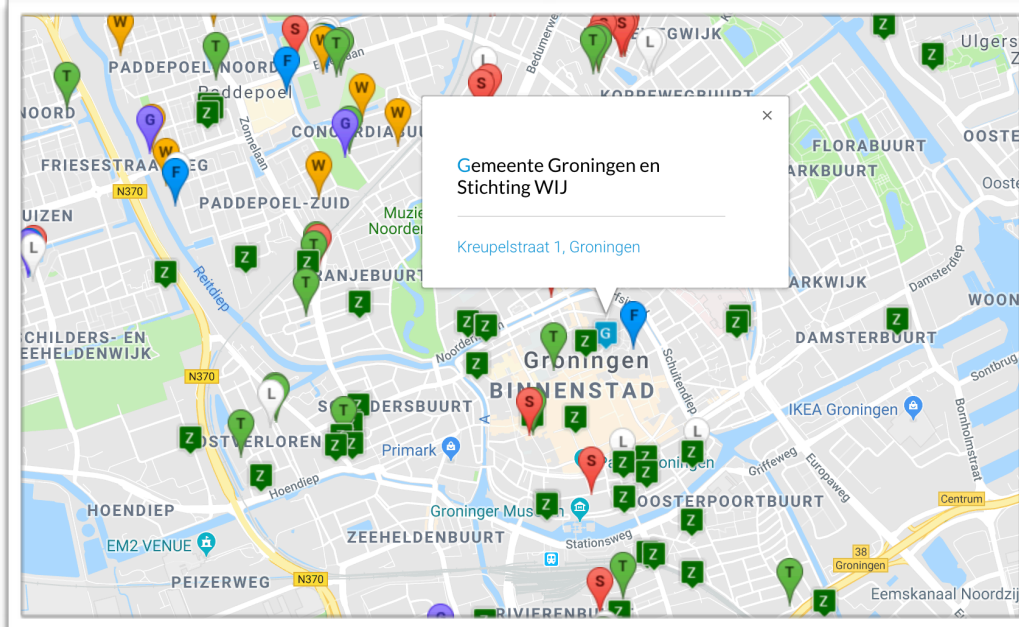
Gemeente Groningen en Stichting WIJ

Kreupelstraat 1, Groningen

×

PADDEPOEL-NOORD
Paddepoel
CONCORDIABUURT
FRIESESTRAATWEG
PADDEPOEL-ZUID
NOORD
UIZEN
N370
Muziekwijk Noorden
ORANJEBUURT
Reitdiep
SCHILDERS- EN ZEEHELDENWIJK
N370
SCHILDERSBUURT
OOSTERLOREN
Primark
Noorderhaven
Groningen
BINNENSTAD
Schuitendiep
Hoendiep
HOENDIEP
Groninger Museum
EM2 VENUE
ZEEHELDENBUURT
Stationsweg
PEIZERWEG
N370
RIVIERENBUURT
Bedumerweg
EGTWIJK
KORREWEGBUURT
Ulgersmaweg
FLORABUURT
ARKBUURT
OOSTE
Ooste
Damsterdiep
ARKWIJK
WOON
DAMSTERBUURT
IKEA Groningen
Sontbrug
Bornholmstraat
Griffeweg
Europaweg
OOSTERPOORTBUURT
Centrum
38
Groningen
Eemskanaal Noordzijde
Zonnelaan
S
W
T
F
L
G
Z